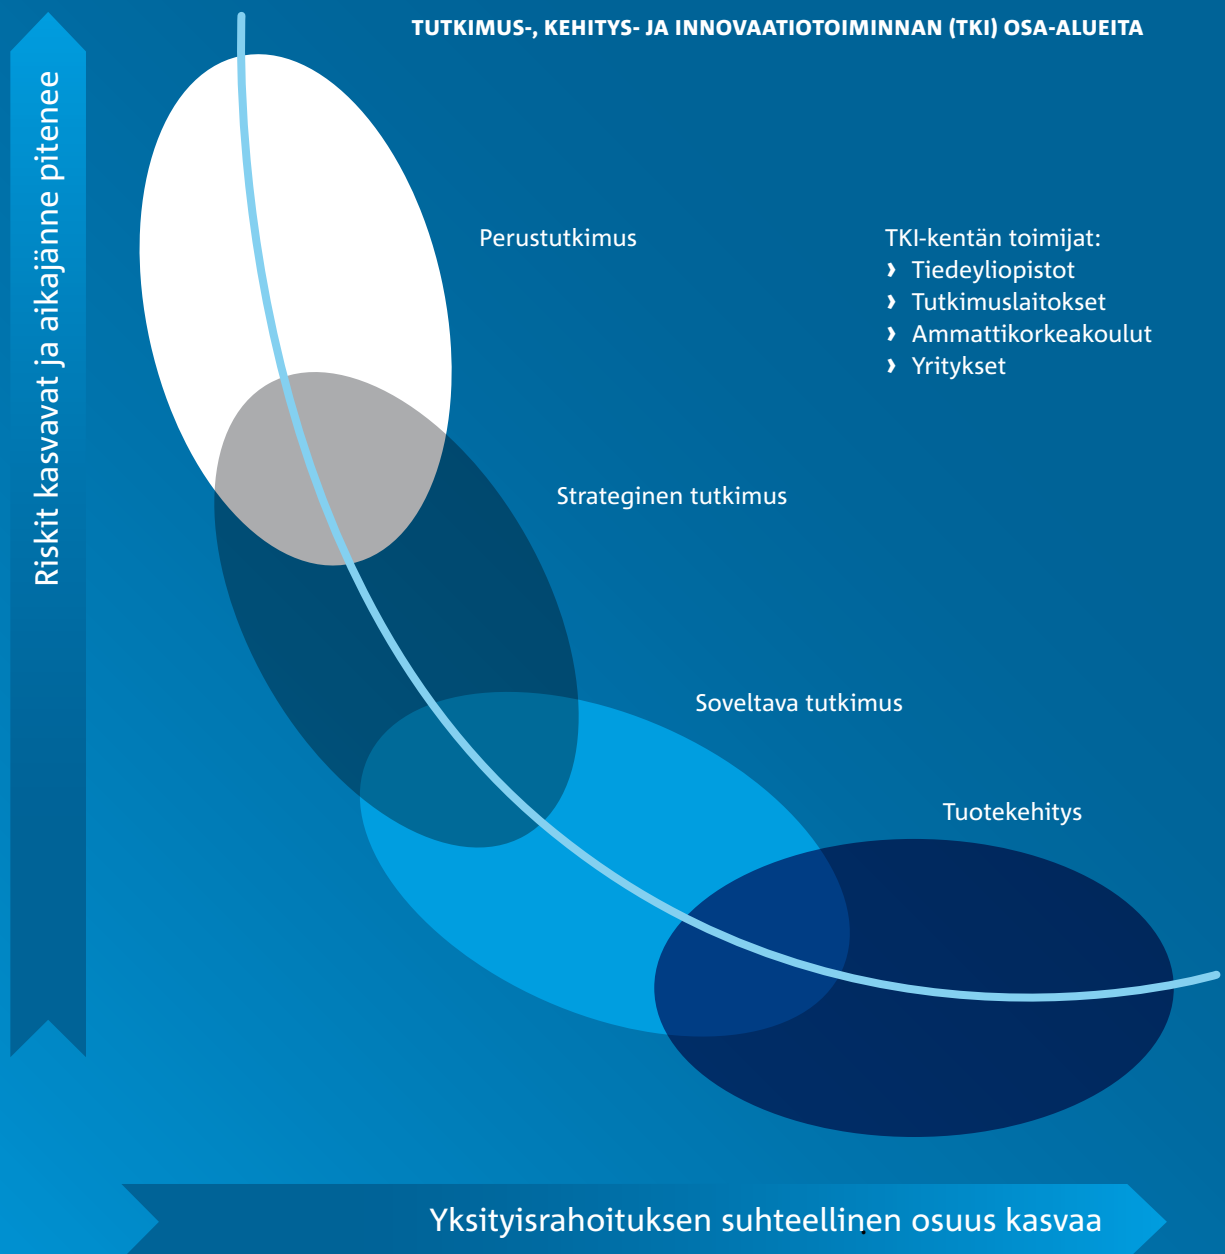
TUTKIMUS-, KEHITYS- JA INNOVAATIOTOIMINNAN (TKI) OSA-ALUEITA

Riskit kasvavat ja aikajänne pitenee

Perustutkimus

TKI-kentän toimijat:
› Tiedeyliopistot
› Tutkimuslaitokset
› Ammattikorkeakoulut
› Yritykset

Strateginen tutkimus

Soveltava tutkimus

Tuotekehitys

Yksityisrahoituksen suhteellinen osuus kasvaa